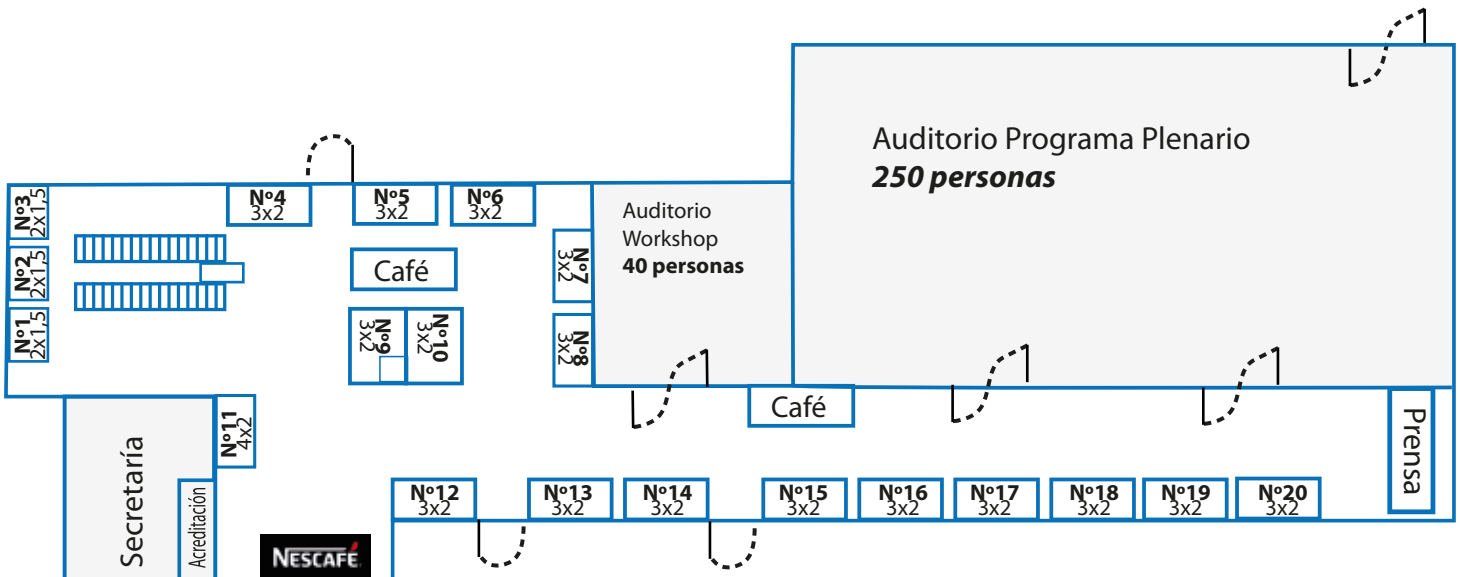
Auditorio Programa Plenario
**250 personas**

Nº3 2x1,5
Nº2 2x1,5
Nº1 2x1,5

Nº4 3x2
Nº5 3x2
Nº6 3x2

Café

Nº7 3x2
Nº8 3x2

Auditorio Workshop
**40 personas**

Nº9 3x2
Nº10 3x2

Café

Prensa

Nº11 4x2

Secretaría

Acreditación

NESCAFÉ

Nº12 3x2
Nº13 3x2
Nº14 3x2
Nº15 3x2
Nº16 3x2
Nº17 3x2
Nº18 3x2
Nº19 3x2
Nº20 3x2